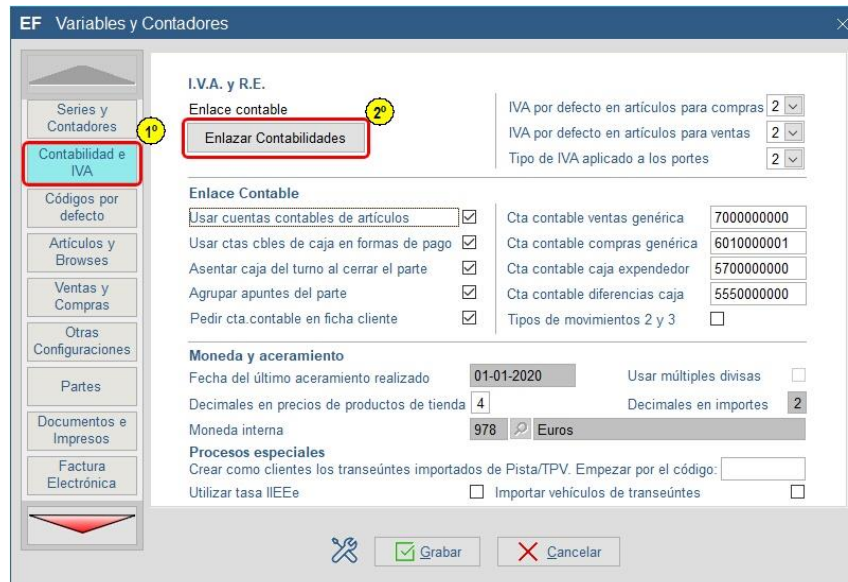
EF Variables y Contadores

Series y Contadores
1º
Contabilidad e IVA
Códigos por defecto
Artículos y Browses
Ventas y Compras
Otras Configuraciones
Partes
Documentos e Impresos
Factura Electrónica

I.V.A. y R.E.
Enlace contable
2º
Enlazar Contabilidades

IVA por defecto en artículos para compras 2
IVA por defecto en artículos para ventas 2
Tipo de IVA aplicado a los portes 2

Enlace Contable
Usar cuentas contables de artículos
Usar ctas cbles de caja en formas de pago
Asentar caja del turno al cerrar el parte
Agrupar apuntes del parte
Pedir cta.contable en ficha cliente

Cta contable ventas genérica 7000000000
Cta contable compras genérica 6010000001
Cta contable caja expendedor 5700000000
Cta contable diferencias caja 5550000000
Tipos de movimientos 2 y 3

Moneda y aceramiento
Fecha del último aceramiento realizado 01-01-2020
Usar múltiples divisas
Decimales en precios de productos de tienda 4
Decimales en importes 2
Moneda interna 978 Euros

Procesos especiales
Crear como clientes los transeúntes importados de Pista/TPV. Empezar por el código:
Utilizar tasa IIEEe
Importar vehículos de transeúntes

Grabar
Cancelar